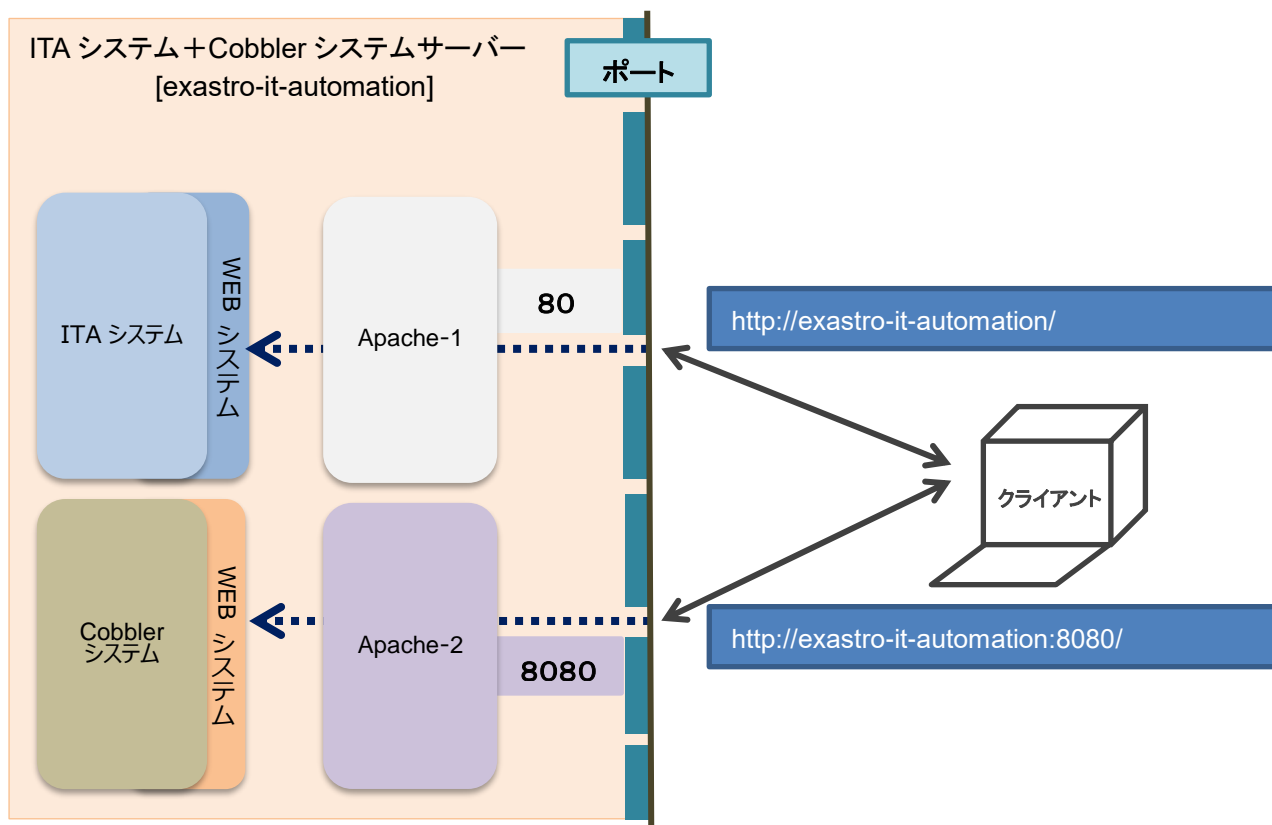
ITA システム＋Cobbler システムサーバー
[exastro-it-automation]

ポート

ITA システム

WEB システム

Apache-1

80

http://exastro-it-automation/

クライアント

Cobbler システム

WEB システム

Apache-2

8080

http://exastro-it-automation:8080/